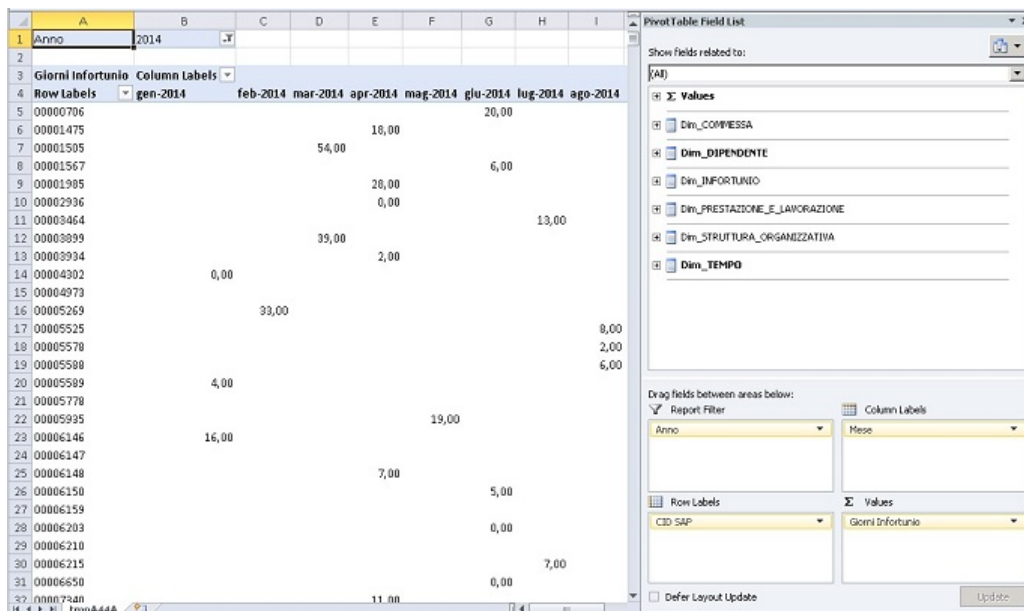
| | A | B | C | D | E | F | G | H | I |
|---|---|---|---|---|---|---|---|---|---|
| 1 | Anno | 2014 | | | | | | | |
| 2 | | | | | | | | | |
| 3 | Giorni Infortunio | Column Labels | | | | | | | |
| 4 | Row Labels | gen-2014 | feb-2014 | mar-2014 | apr-2014 | mag-2014 | giu-2014 | lug-2014 | ago-2014 |
| 5 | 00000706 | | | | | | 20,00 | | |
| 6 | 00001475 | | | | 18,00 | | | | |
| 7 | 00001505 | | | 54,00 | | | | | |
| 8 | 00001567 | | | | | | 6,00 | | |
| 9 | 00001985 | | | | 28,00 | | | | |
| 10 | 00002936 | | | | 0,00 | | | | |
| 11 | 00003464 | | | | | | | 13,00 | |
| 12 | 00003899 | | | 39,00 | | | | | |
| 13 | 00003934 | | | | 2,00 | | | | |
| 14 | 00004302 | 0,00 | | | | | | | |
| 15 | 00004973 | | | | | | | | |
| 16 | 00005269 | | 33,00 | | | | | | |
| 17 | 00005525 | | | | | | | | 8,00 |
| 18 | 00005578 | | | | | | | | 2,00 |
| 19 | 00005588 | | | | | | | | 6,00 |
| 20 | 00005589 | 4,00 | | | | | | | |
| 21 | 00005778 | | | | | | | | |
| 22 | 00005935 | | | | | 19,00 | | | |
| 23 | 00006146 | 16,00 | | | | | | | |
| 24 | 00006147 | | | | | | | | |
| 25 | 00006148 | | | | 7,00 | | | | |
| 26 | 00006150 | | | | | | 5,00 | | |
| 27 | 00006159 | | | | | | | | |
| 28 | 00006203 | | | | | | 0,00 | | |
| 29 | 00006210 | | | | | | | | |
| 30 | 00006215 | | | | | | | 7,00 | |
| 31 | 00006650 | | | | | | 0,00 | | |
| 32 | 00007340 | | | | 11,00 | | | | |

tmpA44A

PivotTable Field List
Show fields related to:
(All)
Σ Values
Dim_COMMESSA
Dim_DIPENDENTE
Dim_INFORTUNIO
Dim_PRESTAZIONE_E_LAVORAZIONE
Dim_STRUTTURA_ORGANIZZATIVA
Dim_TEMPO

Drag fields between areas below:
Report Filter
Anno
Column Labels
Mese
Row Labels
CID SAP
Σ Values
Giorni Infortunio
Defer Layout Update
Update